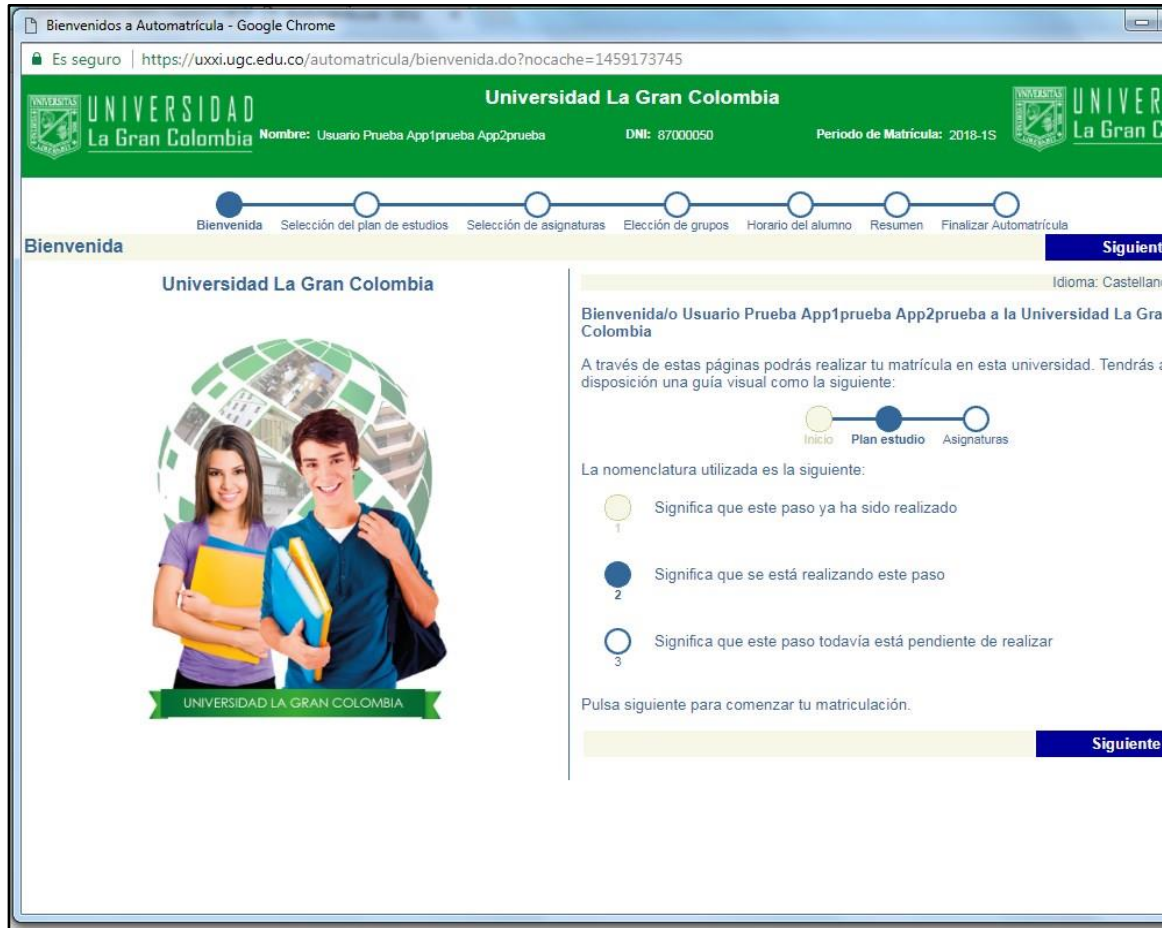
Bienvenidos a Automatrícula - Google Chrome

Es seguro | https://uxxi.ugc.edu.co/automatricula/bienvenida.do?nocache=1459173745

UNIVERSIDAD La Gran Colombia

Universidad La Gran Colombia

Nombre: Usuario Prueba App1prueba App2prueba DNI: 87000050 Periodo de Matrícula: 2018-1S

UNIVER La Gran C

Bienvenida Selección del plan de estudios Selección de asignaturas Elección de grupos Horario del alumno Resumen Finalizar Automatrícula

Bienvenida

Siguient

Universidad La Gran Colombia

UNIVERSIDAD LA GRAN COLOMBIA

Idioma: Castellan

Bienvenida/o Usuario Prueba App1prueba App2prueba a la Universidad La Gra Colombia

A través de estas páginas podrás realizar tu matrícula en esta universidad. Tendrás a disposición una guía visual como la siguiente:

Inicio Plan estudio Asignaturas

La nomenclatura utilizada es la siguiente:

1 Significa que este paso ya ha sido realizado

2 Significa que se está realizando este paso

3 Significa que este paso todavía está pendiente de realizar

Pulsa siguiente para comenzar tu matriculación.

Siguiente